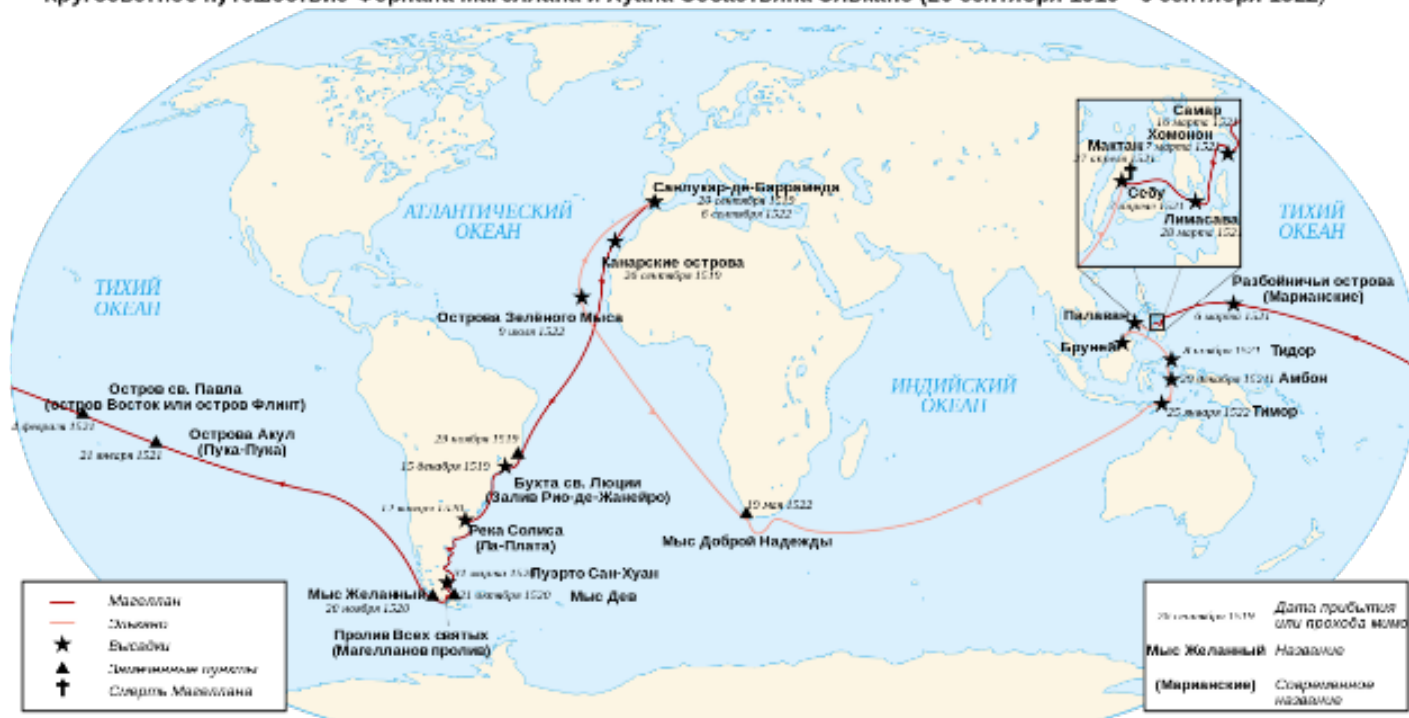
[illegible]

АТЛАНТИЧЕСКИЙ ОКЕАН

ТИХИЙ ОКЕАН

ТИХИЙ ОКЕАН

ИНДИЙСКИЙ ОКЕАН

Санлукар-де-Баррамеда
20 сентября 1519
6 сентября 1522

Канарские острова
26 сентября 1519

Острова Зелёного Мыса
9 июля 1522

Остров св. Павла
(остров Восток или остров Флинт)
4 февраля 1521

Острова Акул
(Пука-Пука)
21 января 1521

29 ноября 1519
15 декабря 1519

Бухта св. Люции
(Залив Рио-де-Жанейро)

12 января 1520

Река Солиса
(Ла-Плата)

31 марта 1520
Пуэрто Сан-Хуан

Мыс Желанный
28 ноября 1520

21 октября 1520
Мыс Дев

Пролив Всех святых
(Магелланов пролив)

19 мая 1522
Мыс Доброй Надежды

Самар
16 марта 1521
Хомонон
17 марта 1521
Мактан
27 апреля 1521
Себу
7 апреля 1521
Лимасава
28 марта 1521

Разбойничьи острова
(Марианские)
6 марта 1521

Палаван
Бруней
8 ноября 1521
Тидор
29 декабря 1521
Амбон
25 января 1522
Тимор

Магеллан
Элькано
Высадки
Замеченные пункты
Смерть Магеллана

26 сентября 1519 Дата прибытия или прохода мимо
Мыс Желанный Название
(Марианские) Современное название